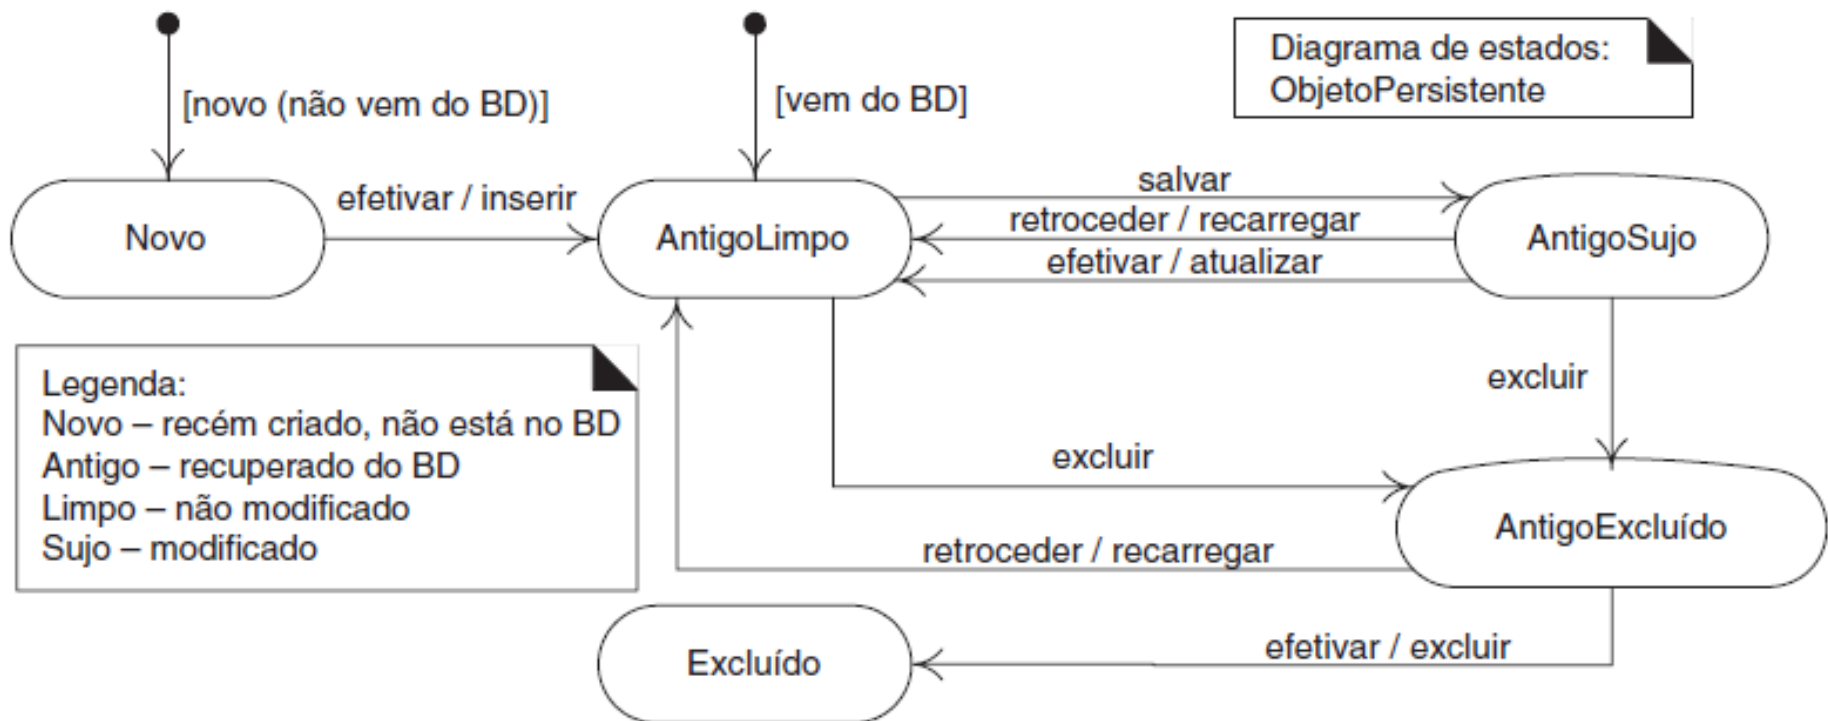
[novo (não vem do BD)]

[vem do BD]

Diagrama de estados:
ObjetoPersistente

Novo

efetivar / inserir

AntigoLimpo

salvar

retroceder / recarregar

efetivar / atualizar

AntigoSujo

excluir

Legenda:
Novo – recém criado, não está no BD
Antigo – recuperado do BD
Limpo – não modificado
Sujo – modificado

excluir

AntigoExcluído

retroceder / recarregar

Excluído

efetivar / excluir